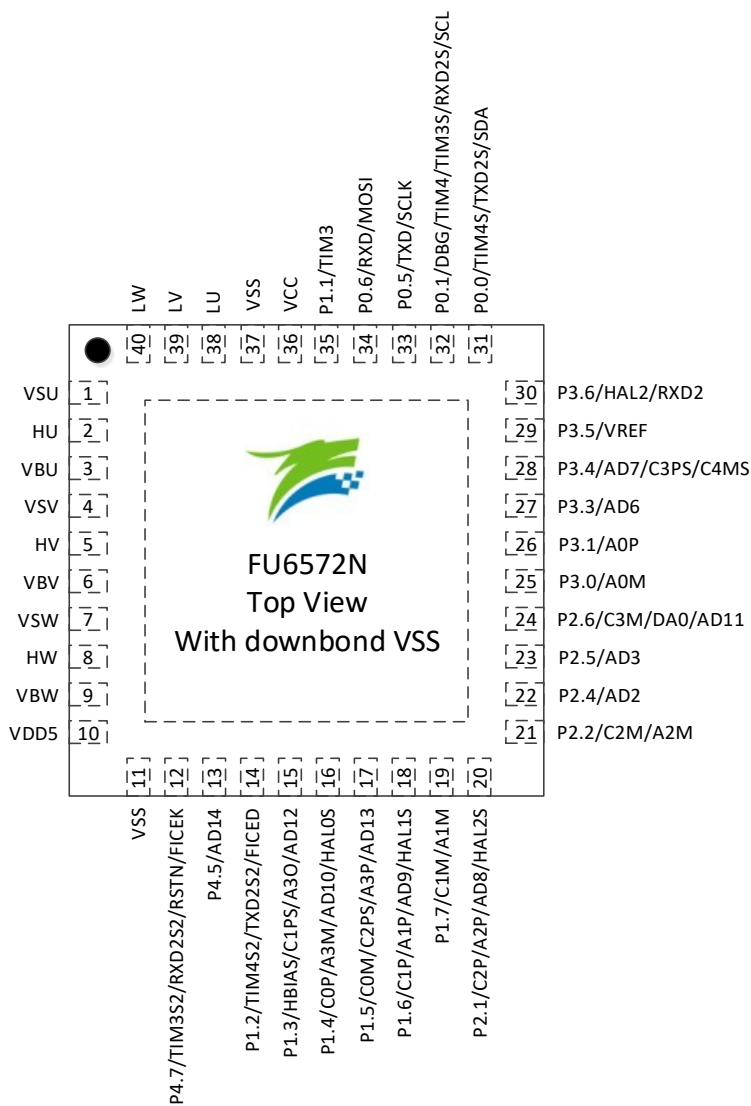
LW 40
LV 39
LU 38
VSS 37
VCC 36
P1.1/TIM3 35
P0.6/RXD/MOSI 34
P0.5/TXD/SCLK 33
P0.1/DBG/TIM4/TIM3S/RXD2S/SCL 32
P0.0/TIM4S/TXD2S/SDA 31

VSU 1
HU 2
VBU 3
VSV 4
HV 5
VBV 6
VSW 7
HW 8
VBW 9
VDD5 10

FU6572N
Top View
With downbond VSS

30 P3.6/HAL2/RXD2
29 P3.5/VREF
28 P3.4/AD7/C3PS/C4MS
27 P3.3/AD6
26 P3.1/A0P
25 P3.0/A0M
24 P2.6/C3M/DA0/AD11
23 P2.5/AD3
22 P2.4/AD2
21 P2.2/C2M/A2M

11 VSS
12 P4.7/TIM3S2/RXD2S2/RSTN/FICEK
13 P4.5/AD14
14 P1.2/TIM4S2/TXD2S2/FICED
15 P1.3/HBIAS/C1PS/A3O/AD12
16 P1.4/C0P/A3M/AD10/HAL0S
17 P1.5/C0M/C2PS/A3P/AD13
18 P1.6/C1P/A1P/AD9/HAL1S
19 P1.7/C1M/A1M
20 P2.1/C2P/A2P/AD8/HAL2S